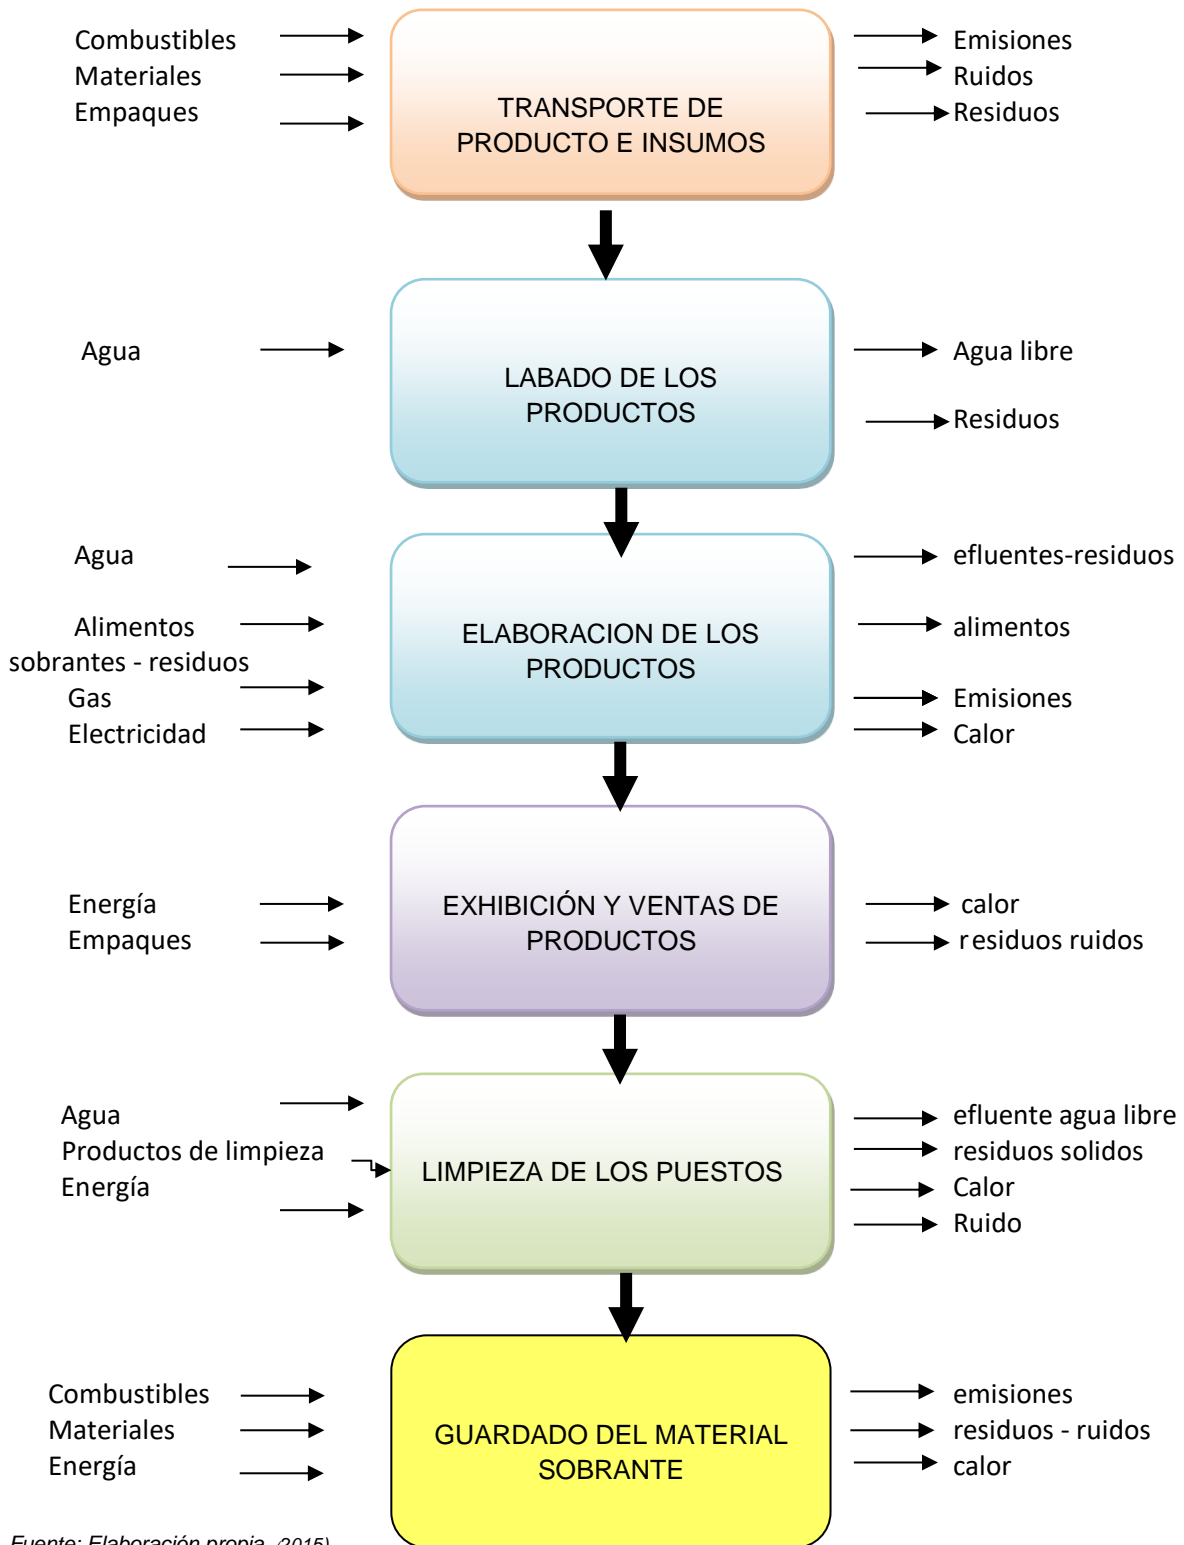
Combustibles
Materiales
Empaques

TRANSPORTE DE PRODUCTO E INSUMOS

Emisiones
Ruidos
Residuos

Agua

LABADO DE LOS PRODUCTOS

Agua libre
Residuos

Agua
Alimentos sobrantes - residuos
Gas
Electricidad

ELABORACION DE LOS PRODUCTOS

efluentes-residuos
alimentos
Emisiones
Calor

Energía
Empaques

EXHIBICIÓN Y VENTAS DE PRODUCTOS

calor
r esiduos ruidos

Agua
Productos de limpieza
Energía

LIMPIEZA DE LOS PUESTOS

efluente agua libre
residuos solidos
Calor
Ruido

Combustibles
Materiales
Energía

GUARDADO DEL MATERIAL SOBRANTE

emisiones
residuos - ruidos
calor

Fuente: Elaboración propia (2015)